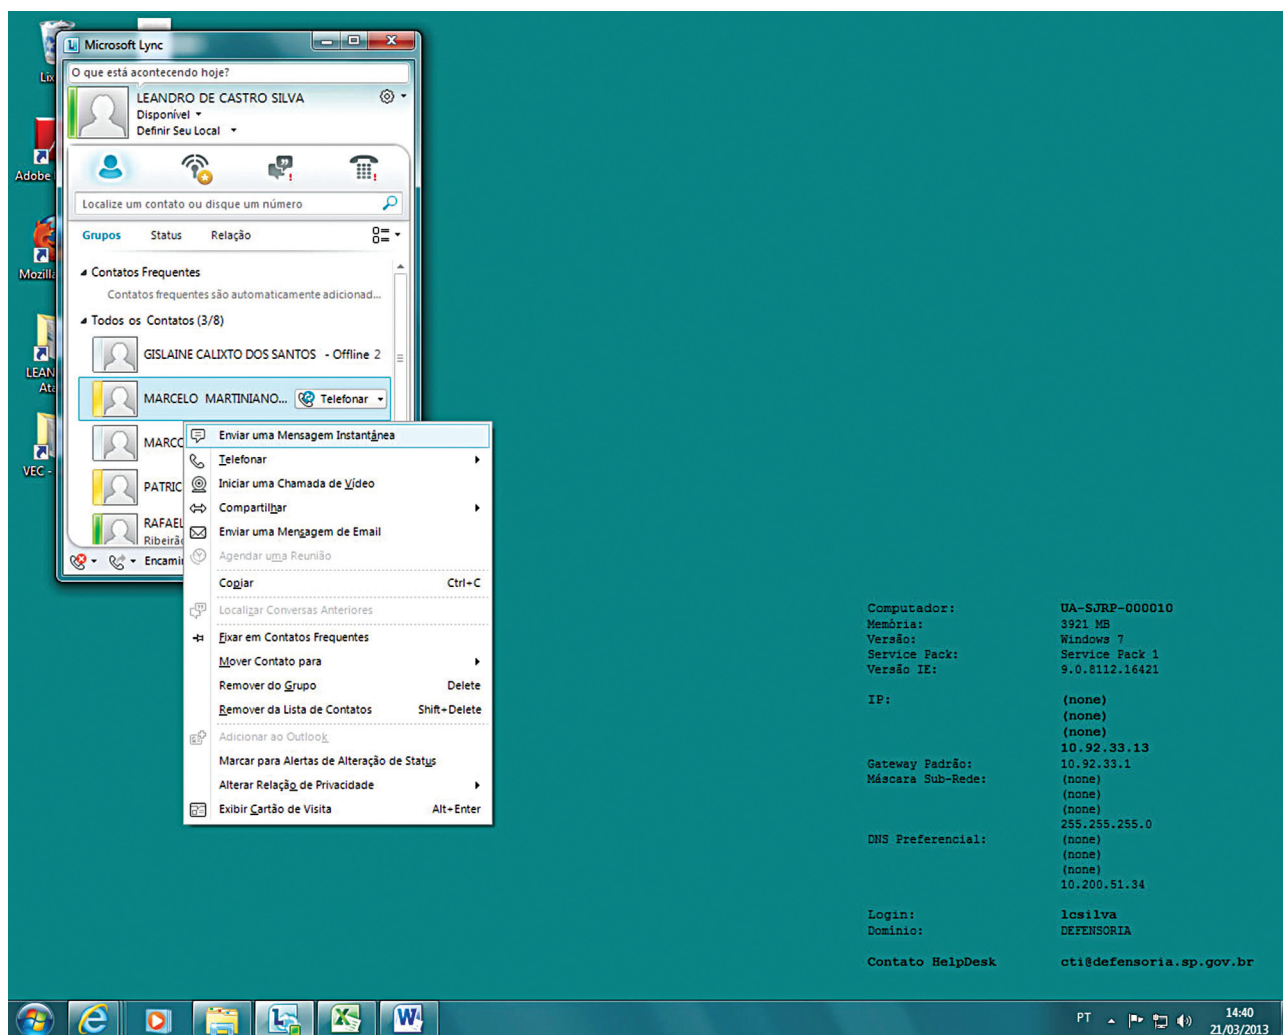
Lix

Adobe

Mozill

LEAN
At

VEC -

Microsoft Lync

O que está acontecendo hoje?

LEANDRO DE CASTRO SILVA
Disponível
Definir Seu Local

Localize um contato ou disque um número

Grupos Status Relação

Contatos Frequentes
Contatos frequentes são automaticamente adicionad...

Todos os Contatos (3/8)

GISLAINE CALIXTO DOS SANTOS - Offline 2

MARCELO MARTINIANO... Telefonar

MARCO

PATRIC

RAFAEL
Ribeirã

Encamin

Enviar uma Mensagem Instantânea
Telefonar
Iniciar uma Chamada de Vídeo
Compartilhar
Enviar uma Mensagem de Email
Agendar uma Reunião
Copiar Ctrl+C
Localizar Conversas Anteriores
Fixar em Contatos Frequentes
Mover Contato para
Remover do Grupo Delete
Remover da Lista de Contatos Shift+Delete
Adicionar ao Outlook
Marcar para Alertas de Alteração de Status
Alterar Relação de Privacidade
Exibir Cartão de Visita Alt+Enter

Computador: UA-SJRP-000010
Memória: 3921 MB
Versão: Windows 7
Service Pack: Service Pack 1
Versão IE: 9.0.8112.16421

IP: (none)
(none)
(none)
10.92.33.13
Gateway Padrão: 10.92.33.1
Máscara Sub-Rede: (none)
(none)
(none)
255.255.255.0
DNS Preferencial: (none)
(none)
(none)
10.200.51.34

Login: lcsilva
Domínio: DEFENSORIA

Contato HelpDesk cti@defensoria.sp.gov.br

PT 14:40 21/03/2013